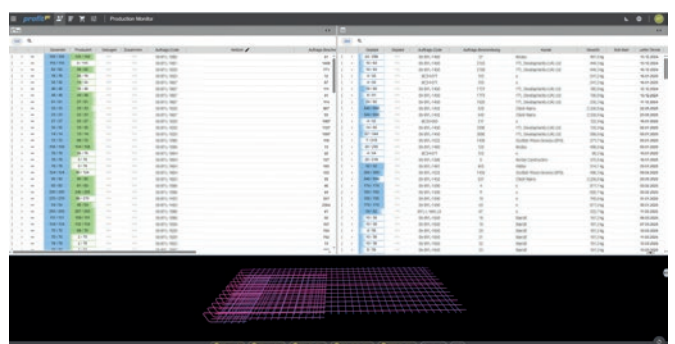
profit | Production Monitor

Sollwert | Produziert | Verlegen | Ausgewertet | Auftrags-Code | Material | Auftrags-Bezeichnung

Sollwert | Gesendet | Auftrags-Code | Auftrags-Bezeichnung | Kunde | Gewicht | Soll-Gew. | Letzte Änderung

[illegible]